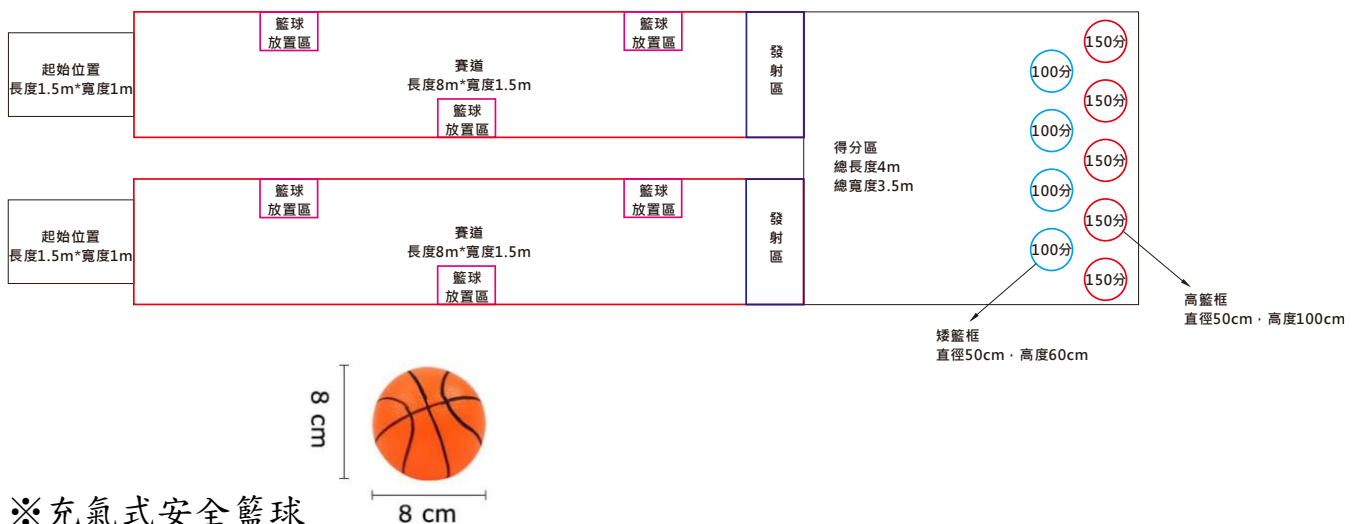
起始位置
長度1.5m*寬度1m

籃球
放置區

籃球
放置區

賽道
長度8m*寬度1.5m

籃球
放置區

發
射
區

起始位置
長度1.5m*寬度1m

籃球
放置區

籃球
放置區

賽道
長度8m*寬度1.5m

籃球
放置區

發
射
區

得分區
總長度4m
總寬度3.5m

150分
100分
150分
100分
150分
100分
150分
100分
150分

高籃框
直徑50cm，高度100cm

矮籃框
直徑50cm，高度60cm

8 cm

8 cm

※充氣式安全籃球